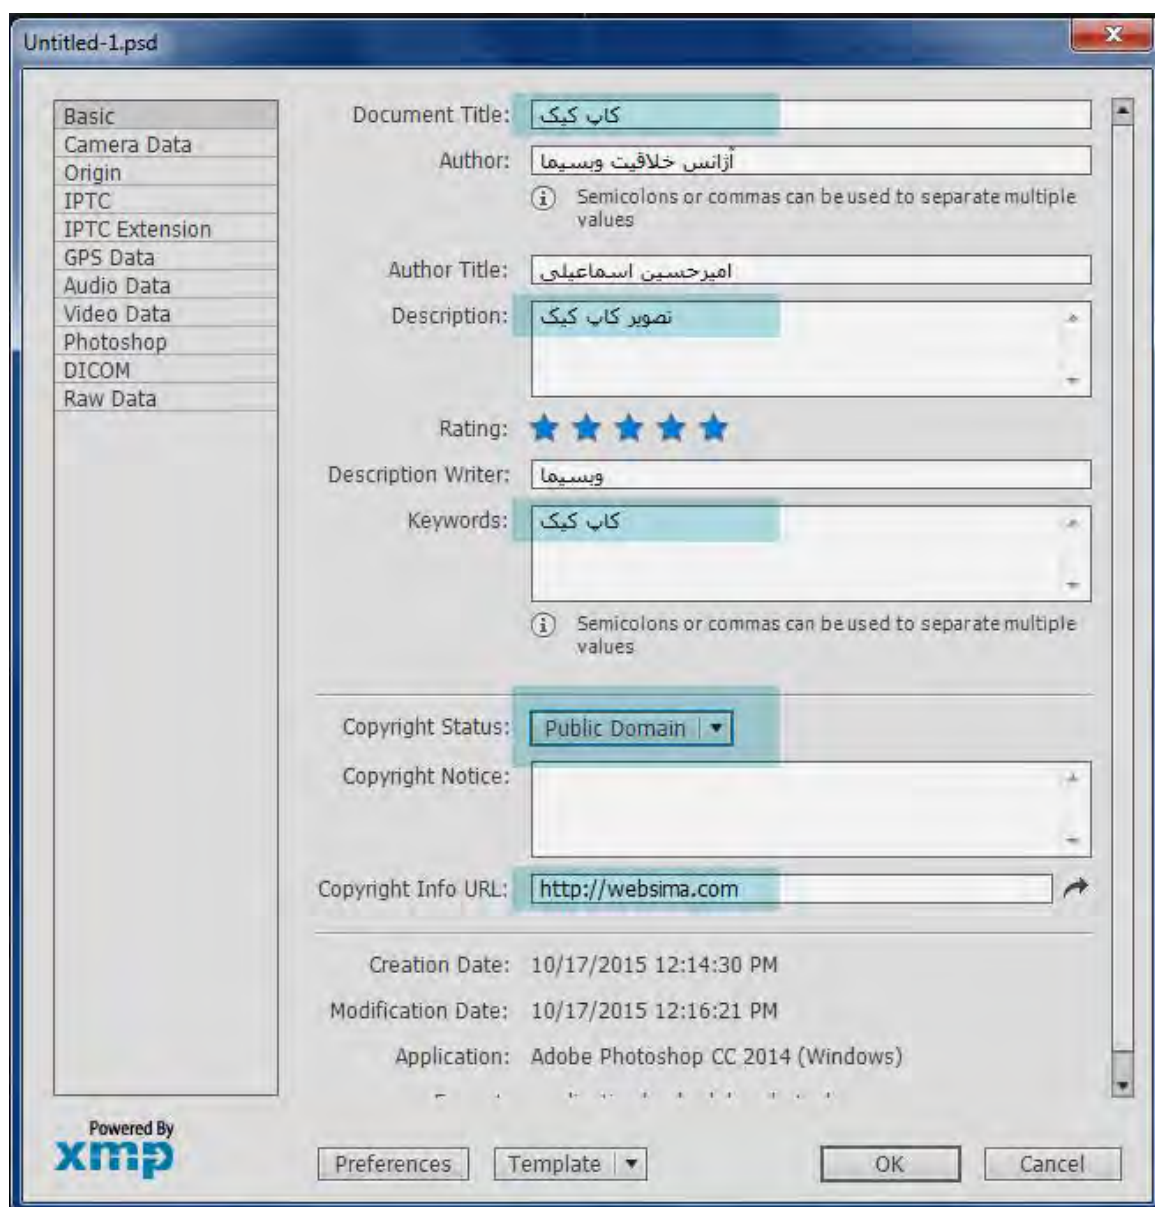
Untitled-1.psd

Basic
Camera Data
Origin
IPTC
IPTC Extension
GPS Data
Audio Data
Video Data
Photoshop
DICOM
Raw Data

Document Title: کاپ کیک

Author: آژانس خلاقیت وبسیما

Semicolons or commas can be used to separate multiple values

Author Title: امیرحسین اسماعیلی

Description: تصویر کاپ کیک

Rating:

Description Writer: وبسیما

Keywords: کاپ کیک

Semicolons or commas can be used to separate multiple values

Copyright Status: Public Domain

Copyright Notice:

Copyright Info URL: http://websima.com

Creation Date: 10/17/2015 12:14:30 PM

Modification Date: 10/17/2015 12:16:21 PM

Application: Adobe Photoshop CC 2014 (Windows)

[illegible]

Powered By xmp

Preferences
Template
OK
Cancel